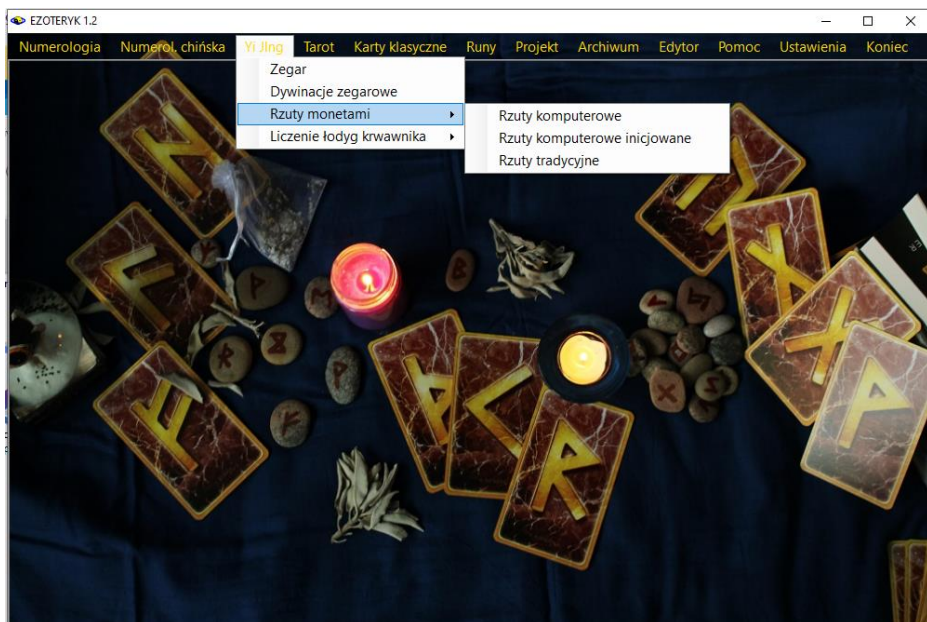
EZOTERYK 1.2

Numerologia Numerol. chińska Yi Jing Tarot Karty klasyczne Runy Projekt Archiwum Edytor Pomoc Ustawienia Koniec

Zegar
Dywinacje zegarowe
Rzuty monetami
Liczenie łodyg krwawnika

Rzuty komputerowe
Rzuty komputerowe inicjowane
Rzuty tradycyjne